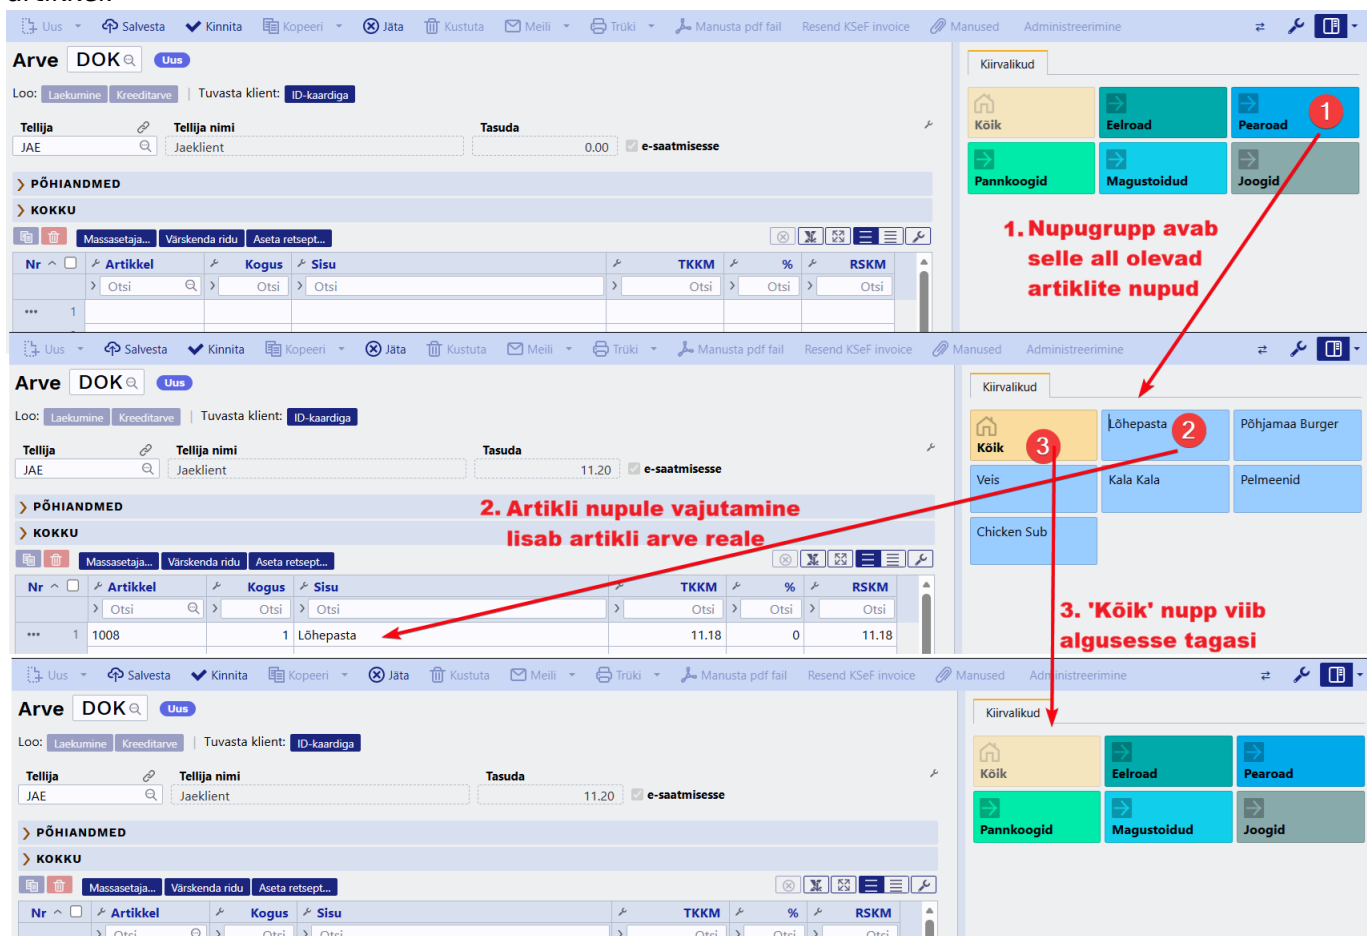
Uus Salvesta Kinnita Kopeeri Jäta Kustuta Meili Trüki Manusta pdf fail Resend KSeF invoice Manused Administreerimine

Arve DOK Uus

Loo: Laekumine Kreeditarve | Tuvasta klient: ID-kaardiga

Tellija JAE
Tellija nimi Jaeklient
Tasuda 0.00
e-saatmisesse

PÕHIANDMED
KOKKU

Massasetaja... Värskenda ridu Aseta retsept...

| Nr | Artikkel | Kogus | Sisu | TKKM | % | RSKM |
|---|---|---|---|---|---|---|
| | Otsi | Otsi | Otsi | Otsi | Otsi | Otsi |
| 1 | | | | | | |

Kiirvalikud

Kõik Eelroad Pearoad
Pannkoogid Magustoidud Joogid

1

1. Nupugrupp avab selle all olevad artiklite nupud

Uus Salvesta Kinnita Kopeeri Jäta Kustuta Meili Trüki Manusta pdf fail Resend KSeF invoice Manused Administreerimine

Arve DOK Uus

Loo: Laekumine Kreeditarve | Tuvasta klient: ID-kaardiga

Tellija JAE
Tellija nimi Jaeklient
Tasuda 11.20
e-saatmisesse

PÕHIANDMED
KOKKU

2. Artikli nupule vajutamine lisab artikli arve reale

Massasetaja... Värskenda ridu Aseta retsept...

| Nr | Artikkel | Kogus | Sisu | TKKM | % | RSKM |
|---|---|---|---|---|---|---|
| | Otsi | Otsi | Otsi | Otsi | Otsi | Otsi |
| 1 | 1008 | 1 | Lõhepasta | 11.18 | 0 | 11.18 |

Kiirvalikud

Kõik Lõhepasta Põhjamaa Burger
Veis Kala Kala Pelmeenid
Chicken Sub

2
3

3. 'Kõik' nupp viib algusesse tagasi

Uus Salvesta Kinnita Kopeeri Jäta Kustuta Meili Trüki Manusta pdf fail Resend KSeF invoice Manused Administreerimine

Arve DOK Uus

Loo: Laekumine Kreeditarve | Tuvasta klient: ID-kaardiga

Tellija JAE
Tellija nimi Jaeklient
Tasuda 11.20
e-saatmisesse

PÕHIANDMED
KOKKU

Massasetaja... Värskenda ridu Aseta retsept...

| Nr | Artikkel | Kogus | Sisu | TKKM | % | RSKM |
|---|---|---|---|---|---|---|
| | Otsi | Otsi | Otsi | Otsi | Otsi | Otsi |

Kiirvalikud

Kõik Eelroad Pearoad
Pannkoogid Magustoidud Joogid